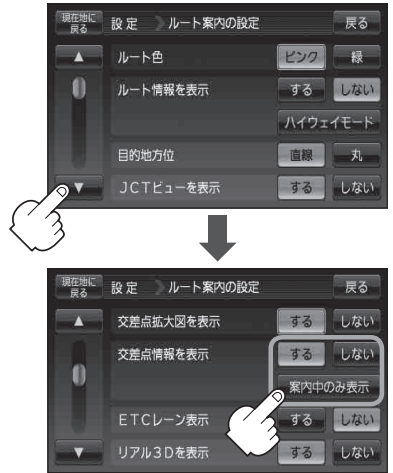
現在地に戻る 設定 ルート案内の設定 戻る

▲ ルート色 ピンク 緑

ルート情報を表示 する しない

ハイウェイモード

目的地方位 直線 丸

▼ JCTビューを表示 する しない

現在地に戻る 設定 ルート案内の設定 戻る

▲ 交差点拡大図を表示 する しない

交差点情報を表示 する しない

案内中のみ表示

ETCレーン表示 する しない

▼ リアル3Dを表示 する しない